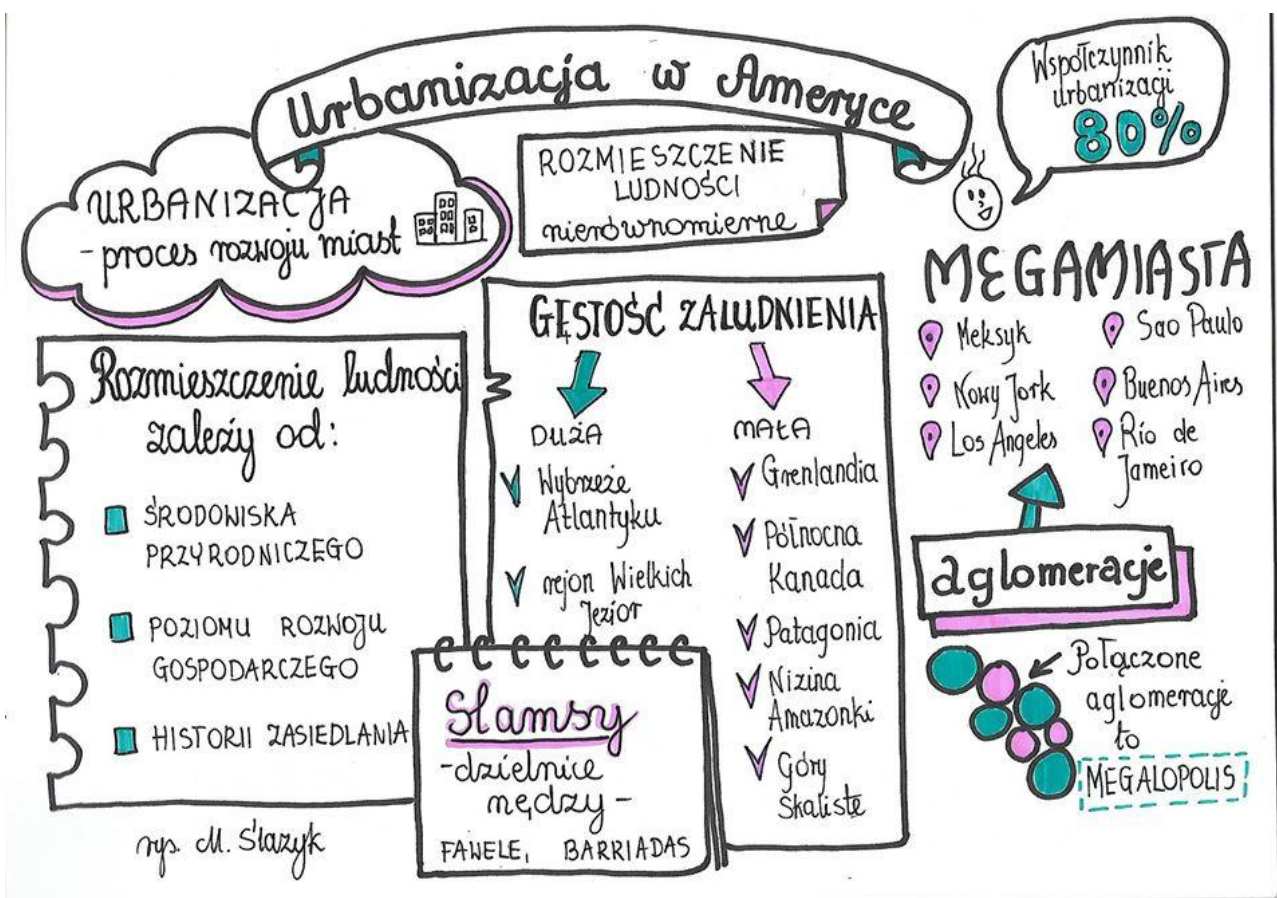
Urbanizacja w Ameryce

Współczynnik urbanizacji 80%

URBANIZACJA - proces rozwoju miast

ROZMIESZCZENIE LUDNOŚCI nierównomierne

MEGAMIASTA
Meksyk
Sao Paulo
Nowy Jork
Buenos Aires
Los Angeles
Rio de Janeiro

GĘSTOŚĆ ZALUDNIENIA
DUŻA
Wybrzeże Atlantyku
rejon Wielkich Jezior
MAŁA
Grenlandia
Północna Kanada
Patagonia
Nizina Amazonki
Góry Skaliste

Rozmieszczenie ludności zależy od:
ŚRODOWISKA PRZYRODNICZEGO
POZIOMU ROZWOJU GOSPODARCZEGO
HISTORII ZASIEDLANIA

Slamsy
- dzielnice nędzy -
FAWELE, BARRIADAS

aglomeracje

Połączone aglomeracje to MEGALOPOLIS

ryс. M. Ślazyk